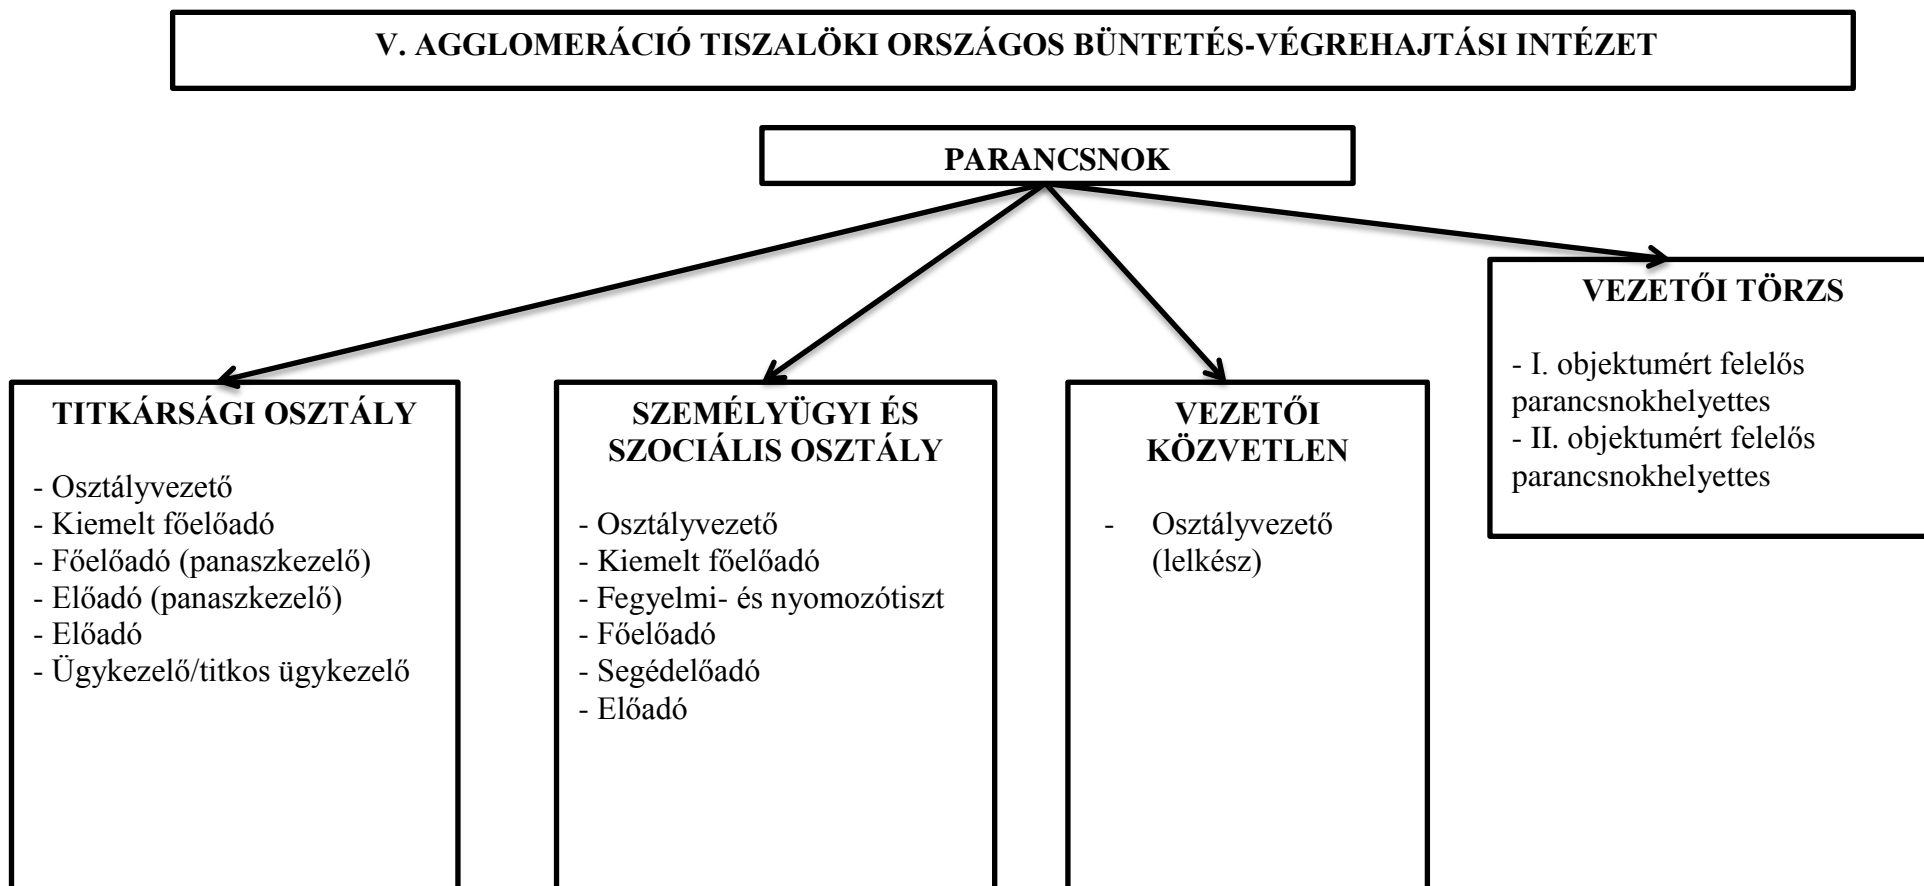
V. AGGLOMERÁCIÓ TISZALÖKI ORSZÁGOS BÜNTETÉS-VÉGREHAJTÁSI INTÉZET

PARANCSNOK

VEZETŐI TÖRZS

- I. objektumért felelős parancsnokhelyettes
- II. objektumért felelős parancsnokhelyettes

TITKÁRSÁGI OSZTÁLY

- Osztályvezető
- Kiemelt főelőadó
- Főelőadó (panaszkezelő)
- Előadó (panaszkezelő)
- Előadó
- Ügykezelő/titkos ügykezelő

SZEMÉLYÜGYI ÉS SZOCIÁLIS OSZTÁLY

- Osztályvezető
- Kiemelt főelőadó
- Fegyelmi- és nyomozótiszt
- Főelőadó
- Segédelőadó
- Előadó

VEZETŐI KÖZVETLEN

- Osztályvezető (lelkész)